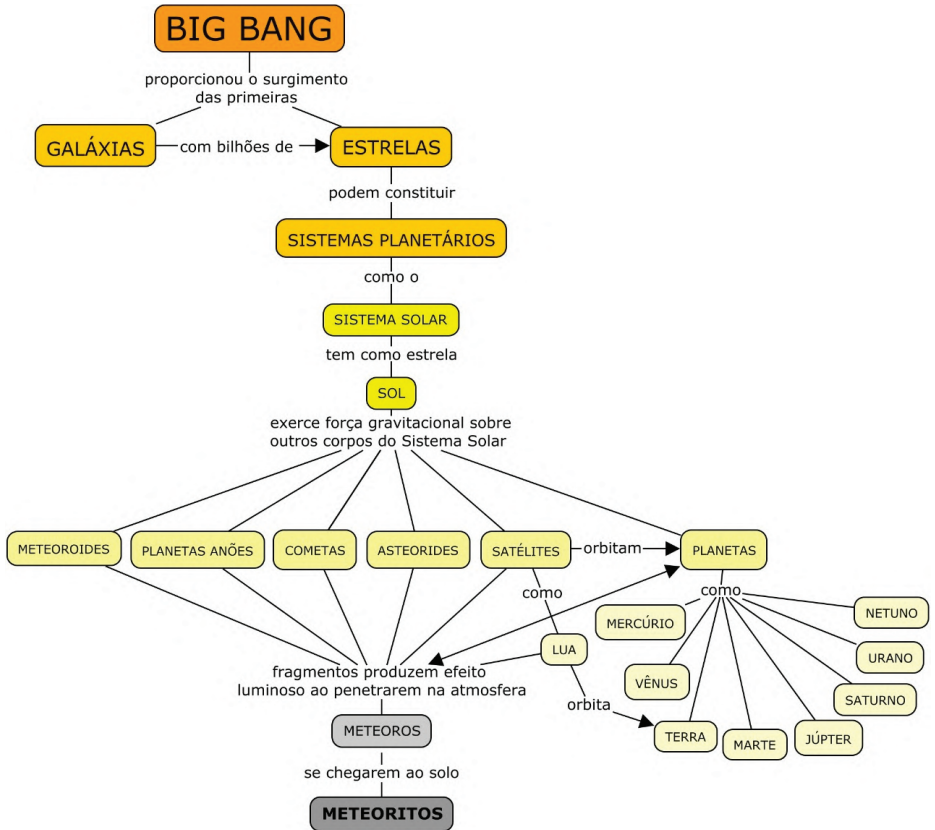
BIG BANG

proporcionou o surgimento das primeiras

GALÁXIAS

com bilhões de

ESTRELAS

podem constituir

SISTEMAS PLANETÁRIOS

como o

SISTEMA SOLAR

tem como estrela

SOL

exerce força gravitacional sobre outros corpos do Sistema Solar

METEOROIDES

PLANETAS ANÕES

COMETAS

ASTEORIDES

SATÉLITES

orbitam

PLANETAS

como

LUA

como

MERCÚRIO

VÊNUS

TERRA

MARTE

JÚPTER

SATURNO

URANO

NETUNO

orbita

fragmentos produzem efeito luminoso ao penetrarem na atmosfera

METEOROS

se chegarem ao solo

METEORITOS